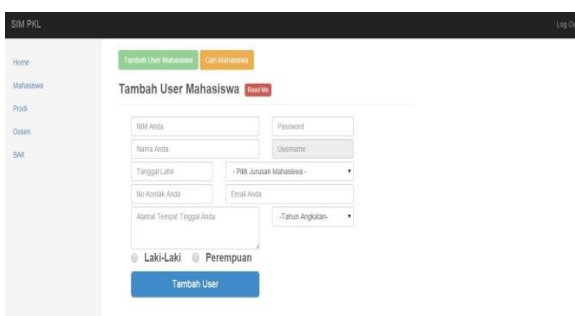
SIM PKL

Log Ou

Home

Mahasiswa

Prodi

Dosen

BAK

Tambah User Mahasiswa

Cari Mahasiswa

Tambah User Mahasiswa Read Me

NIM Anda

Password

Nama Anda

Username

Tanggal Lahir

- Pilih Jurusan Mahasiswa -

No Kontak Anda

Email Anda

Alamat Tempat Tinggal Anda

-Tahun Angkatan-

Laki-Laki

Perempuan

Tambah User